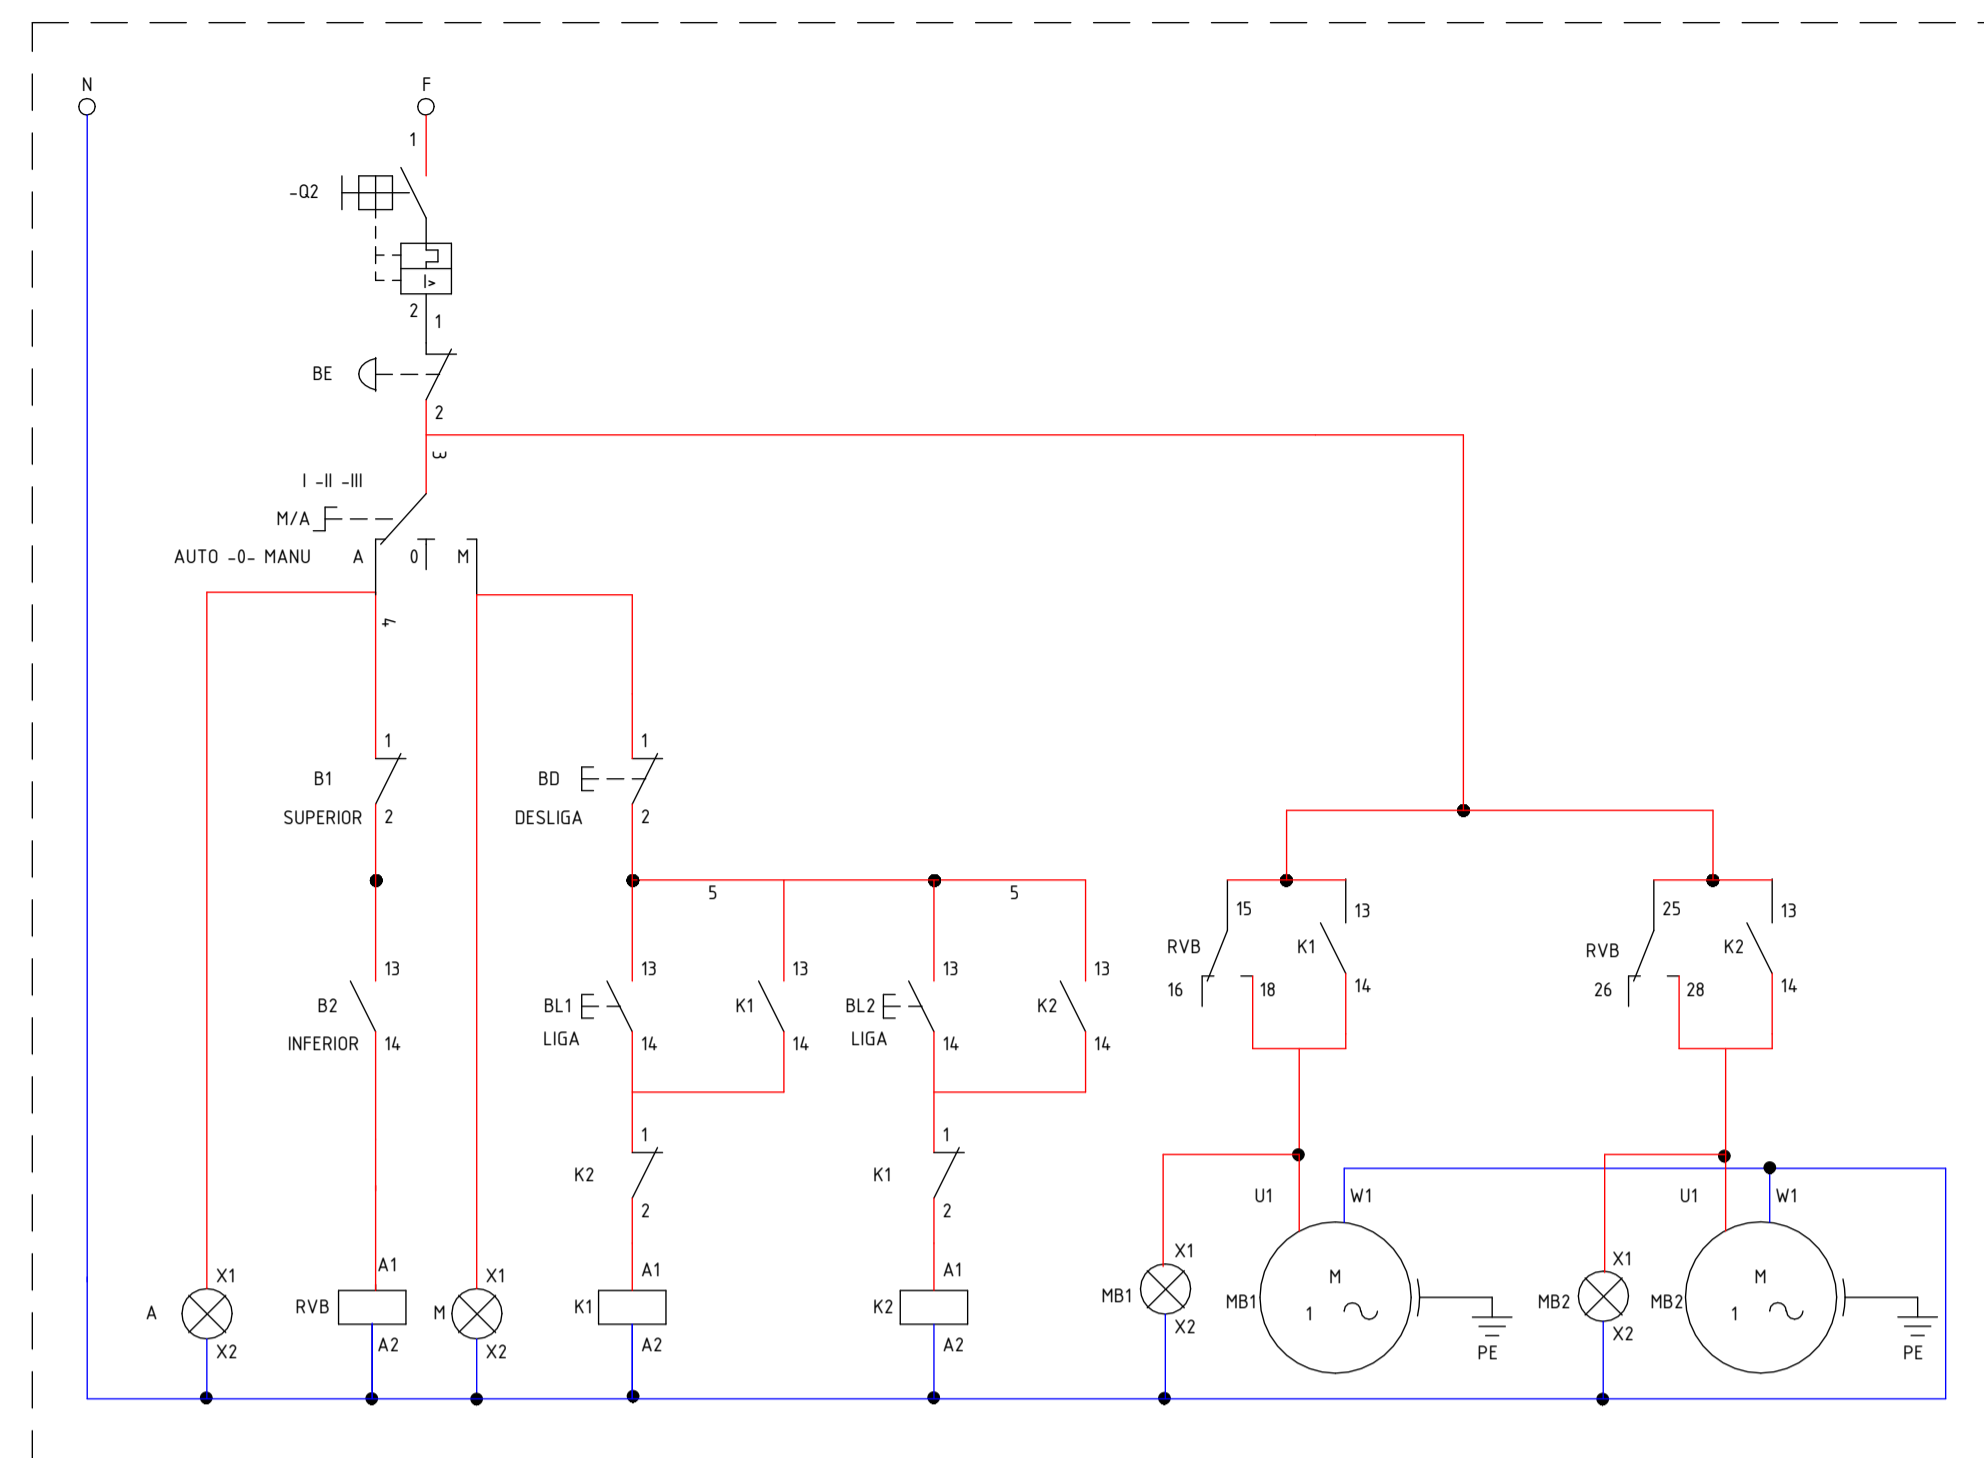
N
F
1
-Q2
2
1
BE
2
3
I -II -III
M/A
AUTO -0- MANU
A
0
M
4
1
B1
SUPERIOR
2
1
BD
DESLIGA
2
5
5
13
B2
INFERIOR
14
13
BL1
LIGA
14
13
K1
14
13
BL2
LIGA
14
13
K2
14
15
13
RVB
K1
16
18
14
25
13
RVB
K2
26
28
14
1
K2
2
1
K1
2
U1
W1
U1
W1
X1
A
X2
A1
RVB
A2
X1
M
X2
A1
K1
A2
A1
K2
A2
X1
MB1
X2
MB1
M
1
PE
X1
MB2
X2
MB2
M
1
PE